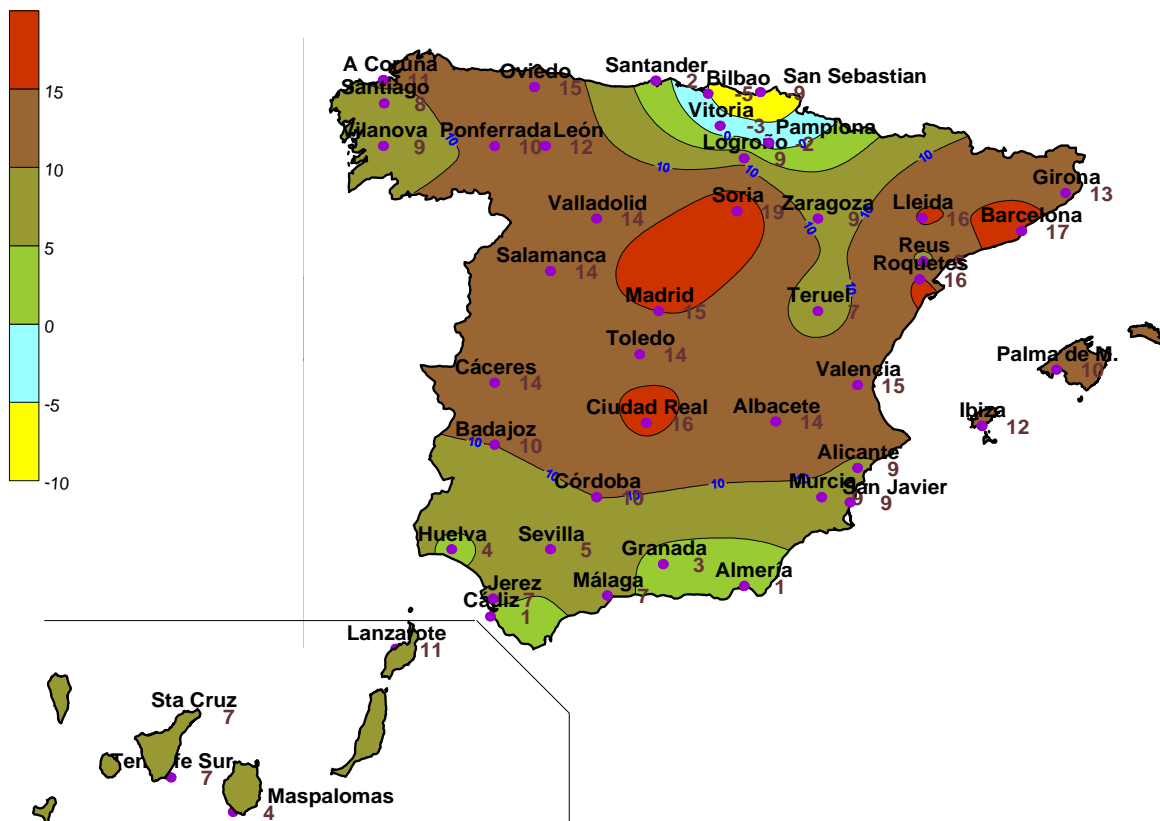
15
10
5
0
-5
-10

A Coruña 11
Santiago 8
Vilanova 9
Oviedo 15
Ponferrada 10
León 12
Santander 2
Bilbao -5
San Sebastian 9
Vitoria -3
Pamplona 2
Logroño 9
Valladolid 14
Soria 19
Zaragoza 9
Lleida 16
Girona 13
Barcelona 17
Salamanca 14
Reus
Roquetes 16
Madrid 15
Teruel 7
Toledo 14
Cáceres 14
Valencia 15
Palma de M. 10
Ciudad Real 16
Albacete 14
Ibiza 12
Badajoz 10
Alicante 9
Córdoba 10
Murcia 9
San Javier 9
Huelva 4
Sevilla 5
Granada 3
Almería 1
Jerez 7
Málaga 7
Cádiz 1
Lanzarote 11
Sta Cruz 7
Tenerife Sur 7
Maspalomas 4
10
10
10
10
10
10
10
10
10
10
0